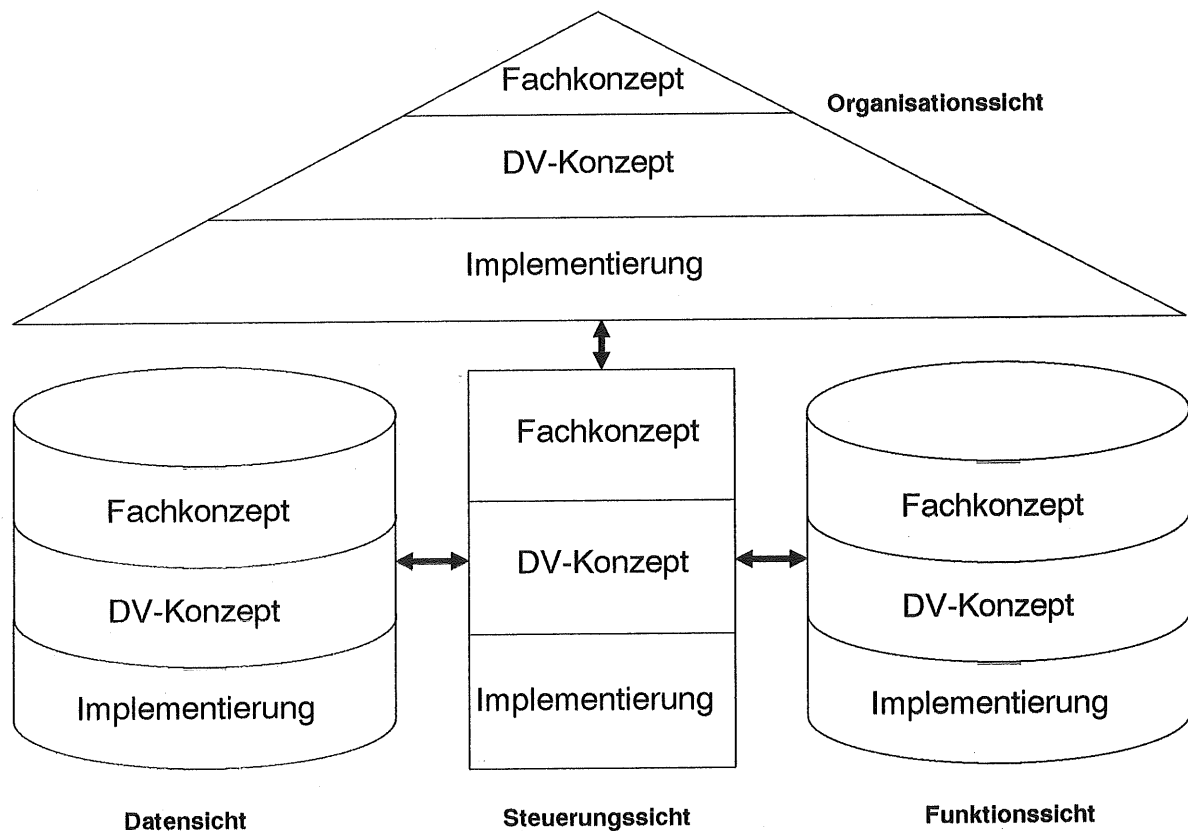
Fachkonzept
DV-Konzept
Implementierung
Organisationssicht

Fachkonzept
DV-Konzept
Implementierung

Fachkonzept
DV-Konzept
Implementierung

Fachkonzept
DV-Konzept
Implementierung

Datensicht
Steuerungssicht
Funktionssicht